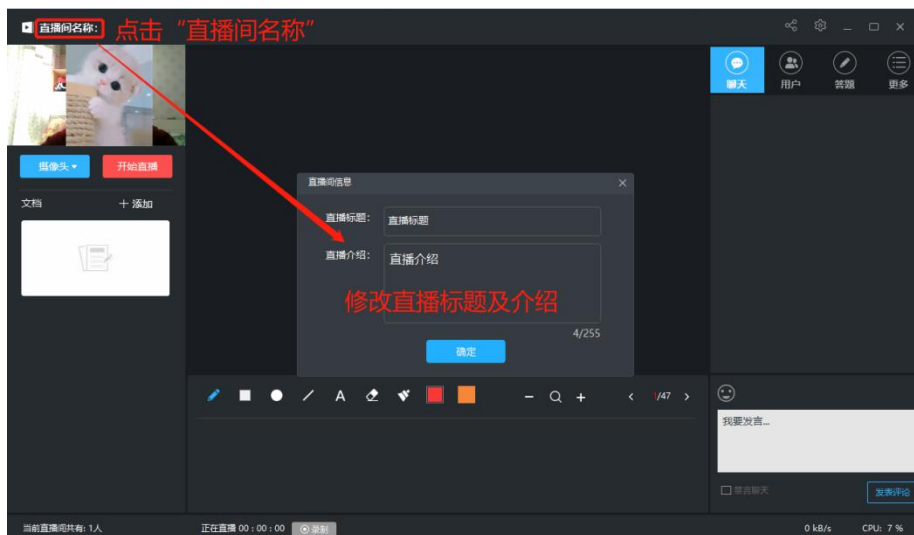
直播间名称: 点击"直播间名称"

摄像头 开始直播

文档 + 添加

直播间信息

直播标题: 直播标题

直播介绍: 直播介绍

修改直播标题及介绍

4/255

确定

聊天 用户 答题 更多

1/47

我要发言...

禁言聊天

发表评论

当前直播间共有: 1人

正在直播 00 : 00 : 00 录制

0 kB/s

CPU: 7 %